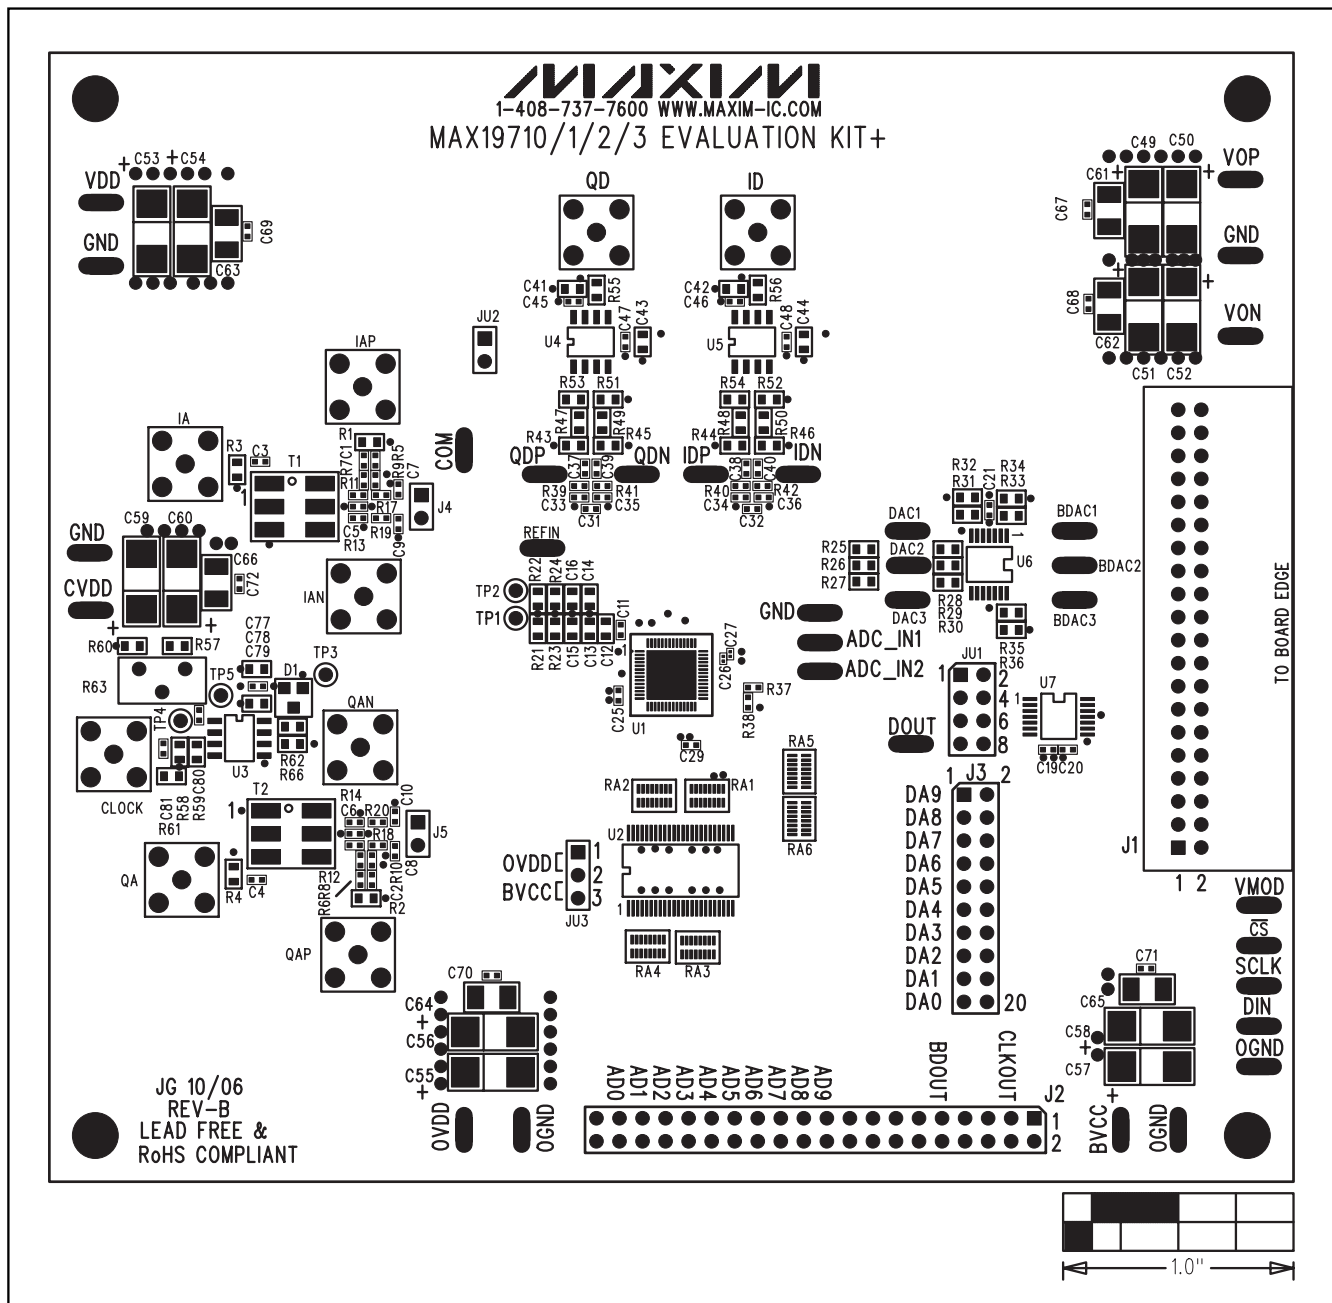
MAXIM
1-408-737-7600 WWW.MAXIM-IC.COM
MAX19710/1/2/3 EVALUATION KIT+

C53 C54
VDD
GND
C69
C63

QD
ID
C41 C45 R55
C42 C46 R56
C47 C43
C48 C44
U4
U5
JU2
R53 R51
R54 R52
R47 R49
R48 R50
R43 R45
R44 R46
QDP QDN
IDP IDN
C37 C39
C38 C40
R39 R41
R40 R42
C33 C35
C34 C36
C31
C32

C49 C50
C61
VOP
C67
GND
C68
VON
C62
C51 C52

IAP
IA
R3 C3
T1
R1
R7C1
R9R5
R11
COM
C7
J4
C5 R17
R13 R19
C9

GND
C59 C60
C66
C72
CVDD
R60 R57
C77
C78
C79
TP3
R63
TP5
D1
TP4
R62
R66
U3
CLOCK
C81
R58
R59C80
IAN
QAN

REFIN
R22 R24 C16 C14
TP2
TP1
C11
R21 R23 C15 C13 C12
C27
C26
C25
U1
R37
R38
C29
GND
ADC_IN1
ADC_IN2

R32 R34
R31 C21 R33
DAC1
BDAC1
R25
R26
R27
DAC2
U6
BDAC2
DAC3
R28
R29
R30
BDAC3
R35
R36
JU1
2
4
6
8
1
DOUT
U7
C19C20

TO BOARD EDGE
J1
1 2

T2
R14
C6 R20
C10
R18
J5
C8
R12
C2R10
R6R8
R2
R61
QA
R4 C4
QAP

RA5
RA6
RA2
RA1
U2
OVDD
BVCC
1
2
3
JU3
RA4 RA3

1 J3 2
DA9
DA8
DA7
DA6
DA5
DA4
DA3
DA2
DA1
DA0
20

VMOD
$\overline{CS}$
SCLK
DIN
OGND
C71
C65
C58
C57
BVCC
OGND

C70
C64
C56
C55
OVDD
OGND

AD0 AD1 AD2 AD3 AD4 AD5 AD6 AD7 AD8 AD9
BDOUT
CLKOUT
J2
1
2

JG 10/06
REV-B
LEAD FREE &
RoHS COMPLIANT

1.0"